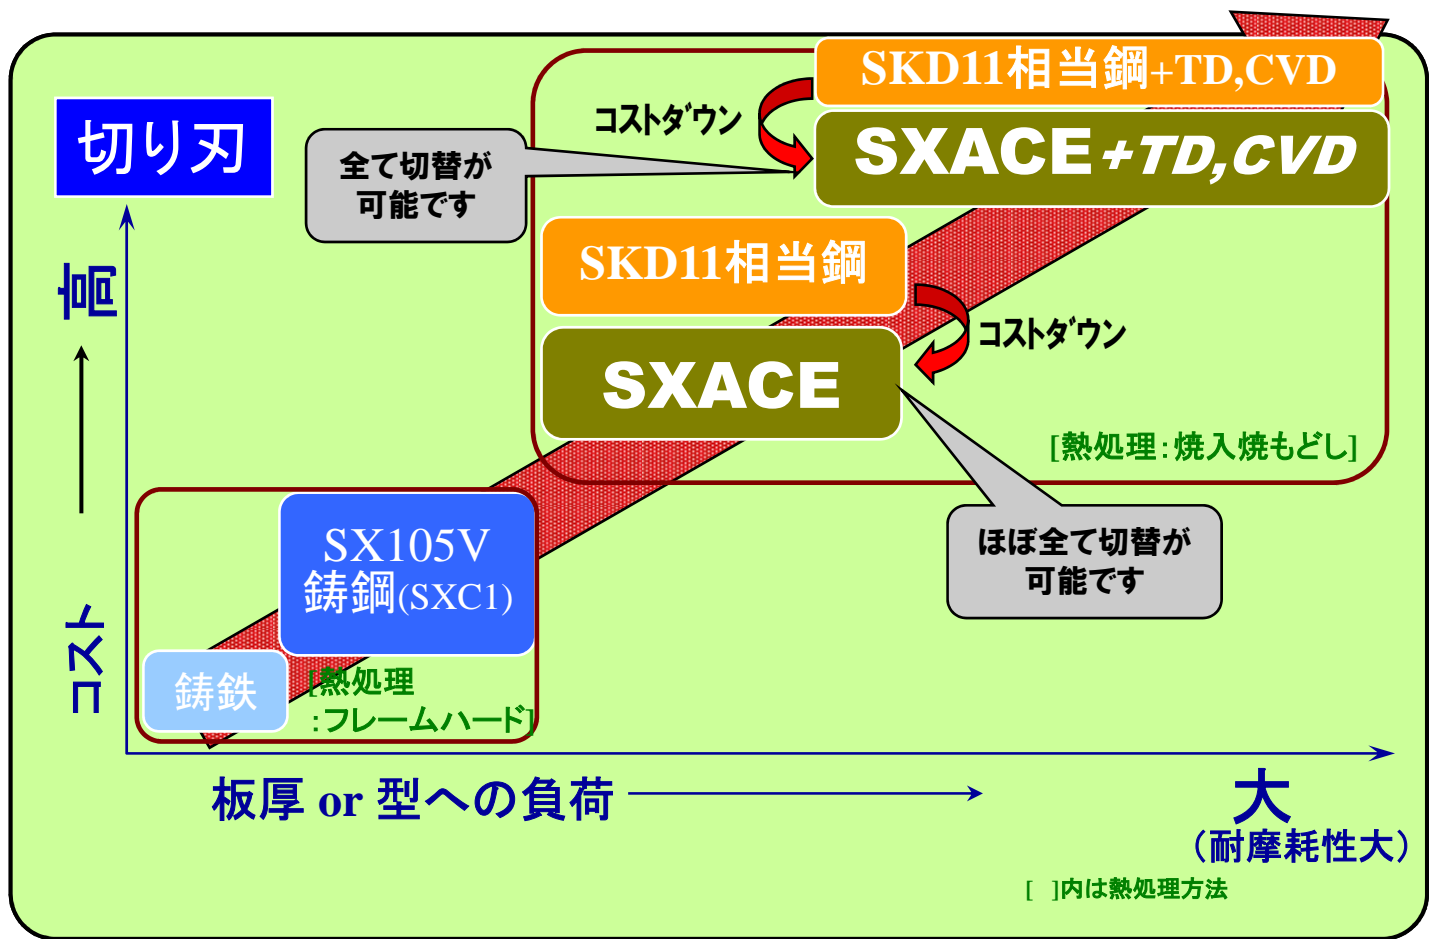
切り刃

全て切替が可能です

コストダウン

SKD11相当鋼+TD,CVD

SXACE+TD,CVD

SKD11相当鋼

コストダウン

SXACE

[熱処理:焼入焼もどし]

ほぼ全て切替が可能です

高

↑

コスト

SX105V 鋳鋼(SXC1)

鋳鉄

[熱処理 :フレームハード]

板厚 or 型への負荷 ⟶

大 (耐摩耗性大)

[ ]内は熱処理方法